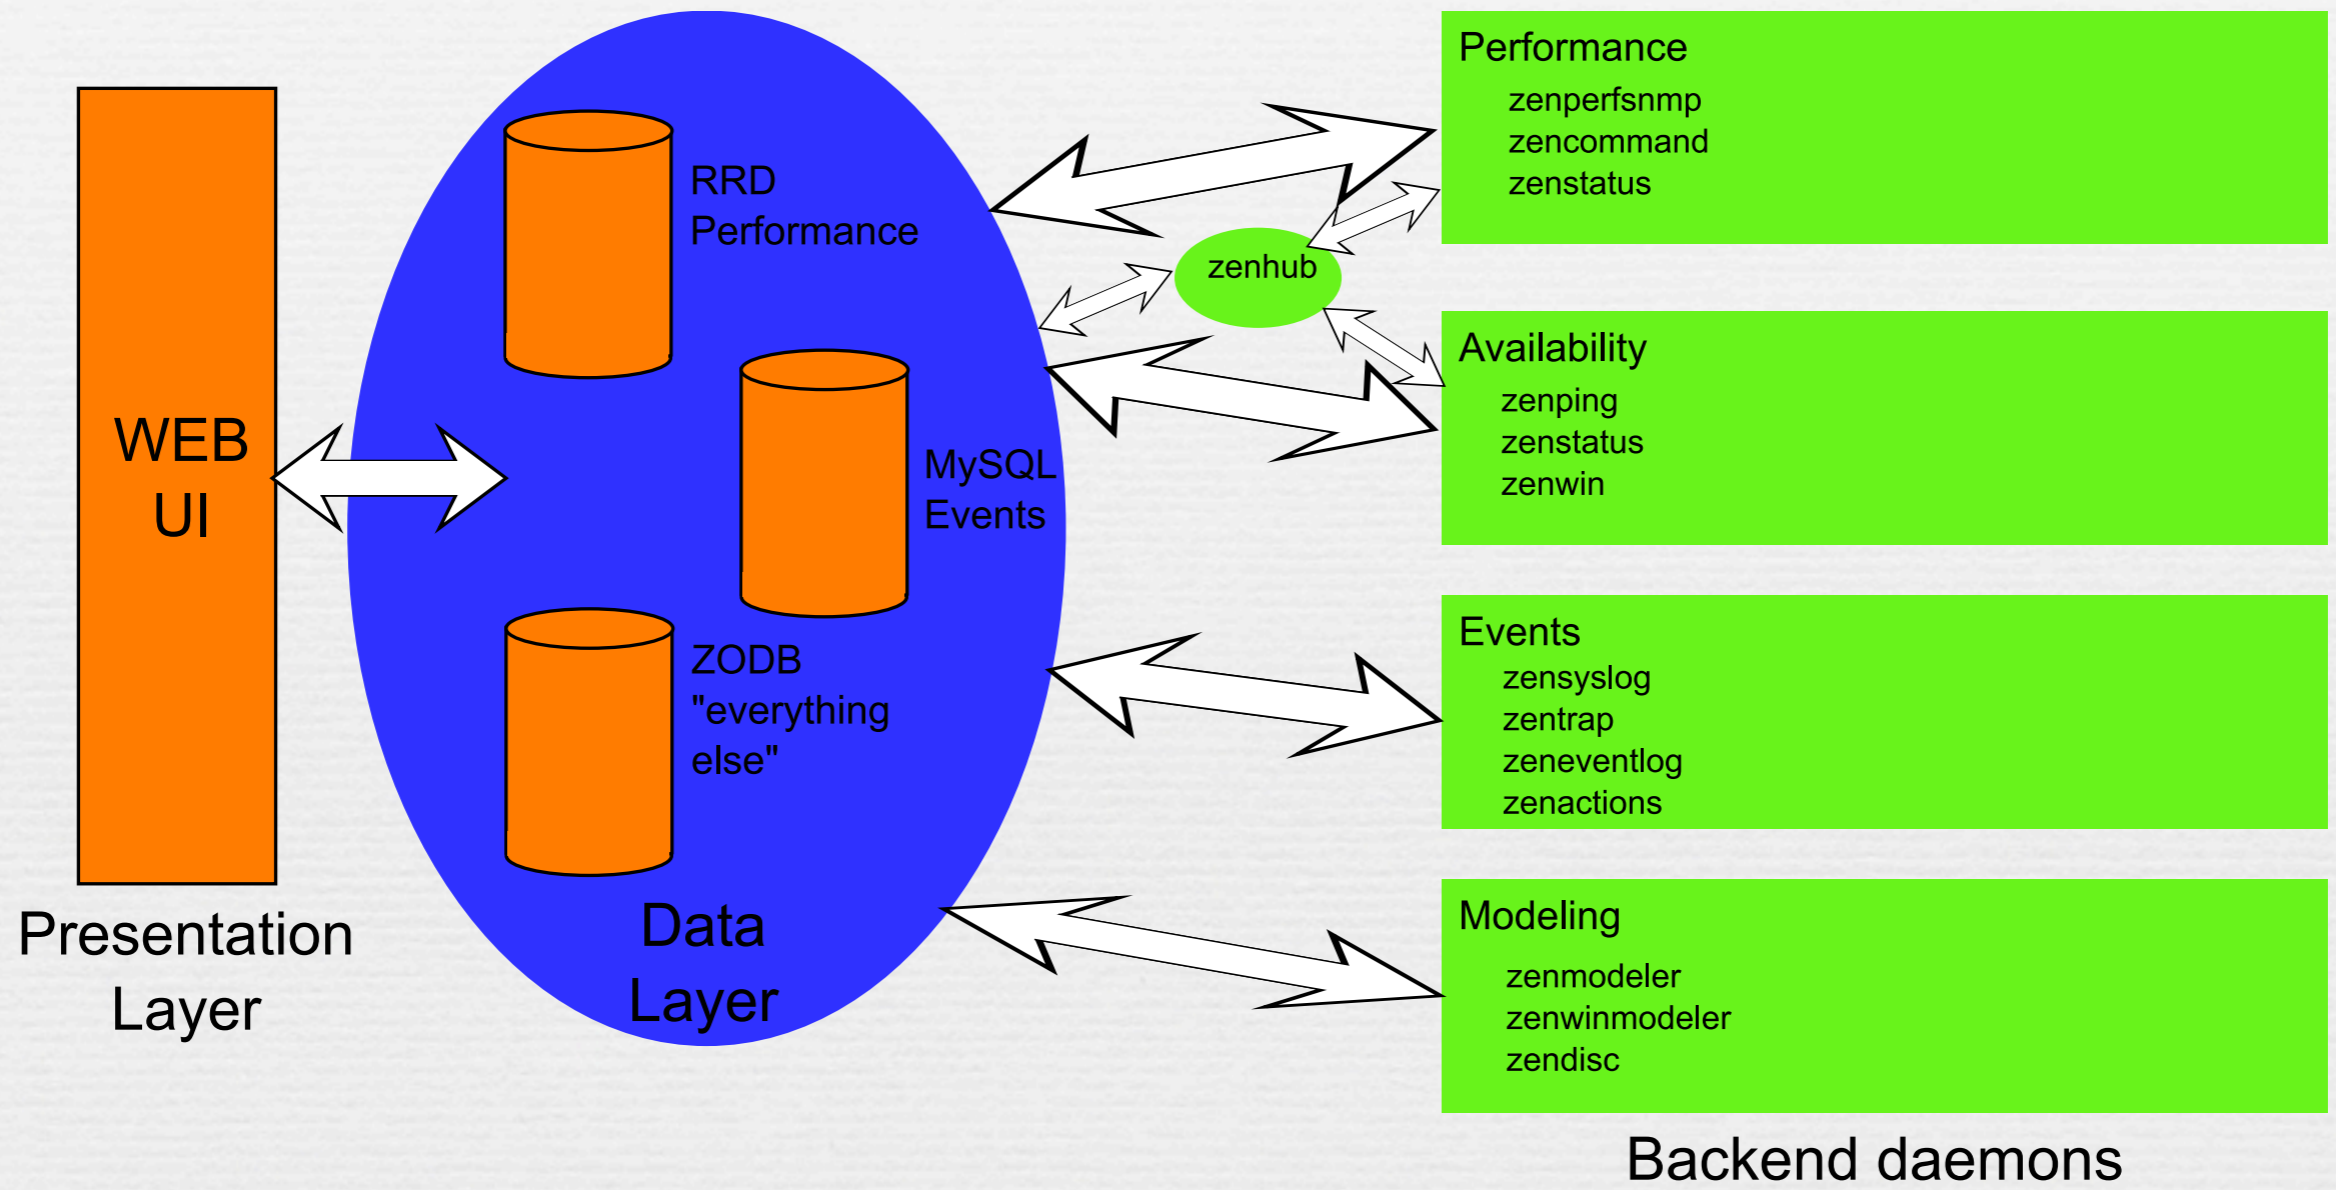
WEB
UI

Presentation
Layer

RRD
Performance

MySQL
Events

ZODB
"everything
else"

Data
Layer

zenhub

Performance
zenperfsnmp
zencommand
zenstatus

Availability
zenping
zenstatus
zenwin

Events
zensyslog
zentrap
zeneventlog
zenactions

Modeling
zenmodeler
zenwinmodeler
zendisc

Backend daemons